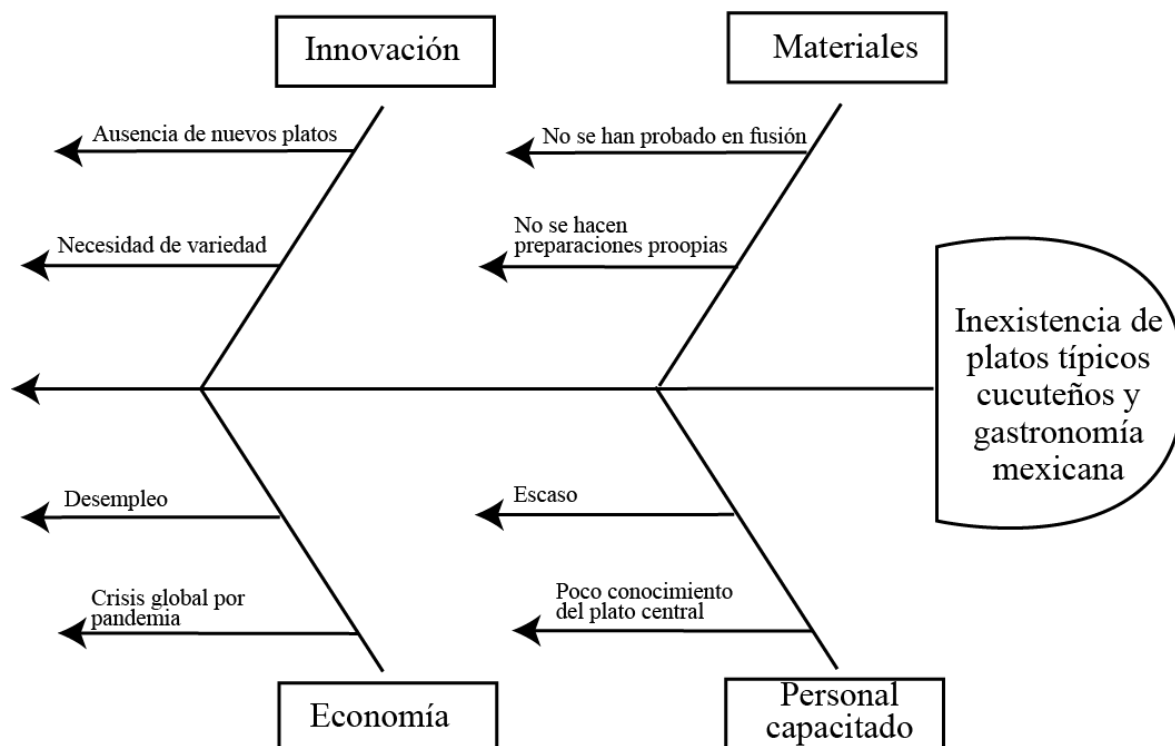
Innovación

Materiales

Ausencia de nuevos platos

No se han probado en fusión

No se hacen preparaciones proopias

Necesidad de variedad

Inexistencia de platos típicos cucuteños y gastronomía mexicana

Desempleo

Escaso

Crisis global por pandemia

Poco conocimiento del plato central

Economía

Personal capacitado